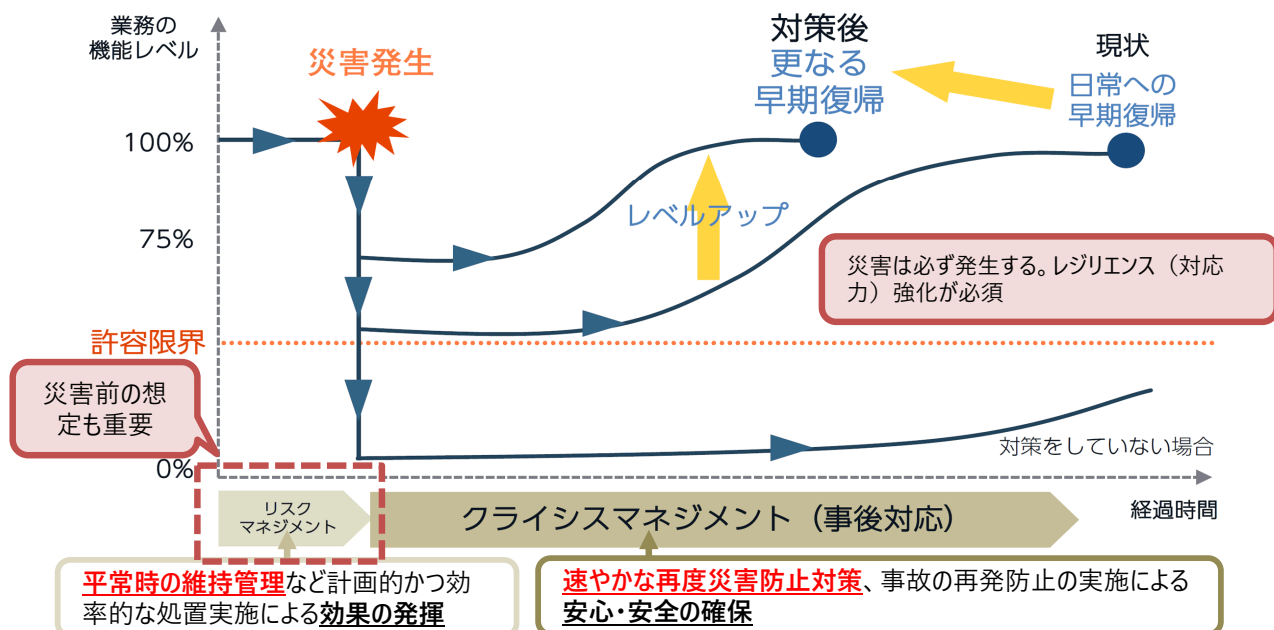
業務の
機能レベル

災害発生

対策後
更なる
早期復帰

現状
日常への
早期復帰

100%

75%

レベルアップ

災害は必ず発生する。レジリエンス（対応力）強化が必須

許容限界

災害前の想定も重要

0%

対策をしていない場合

リスク
マネジメント

クライシスマネジメント（事後対応）

経過時間

平常時の維持管理など計画的かつ効率的な処置実施による効果の発揮

速やかな再度災害防止対策、事故の再発防止の実施による安心・安全の確保